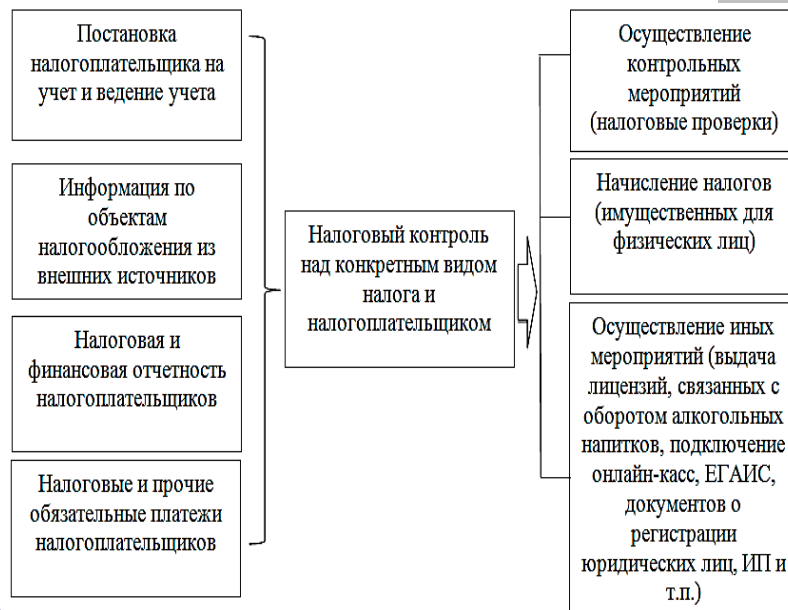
Постановка налогоплательщика на учет и ведение учета

Информация по объектам налогообложения из внешних источников

Налоговая и финансовая отчетность налогоплательщиков

Налоговые и прочие обязательные платежи налогоплательщиков

Налоговый контроль над конкретным видом налога и налогоплательщиком

Осуществление контрольных мероприятий (налоговые проверки)

Начисление налогов (имущественных для физических лиц)

Осуществление иных мероприятий (выдача лицензий, связанных с оборотом алкогольных напитков, подключение онлайн-касс, ЕГАИС, документов о регистрации юридических лиц, ИП и т.п.)